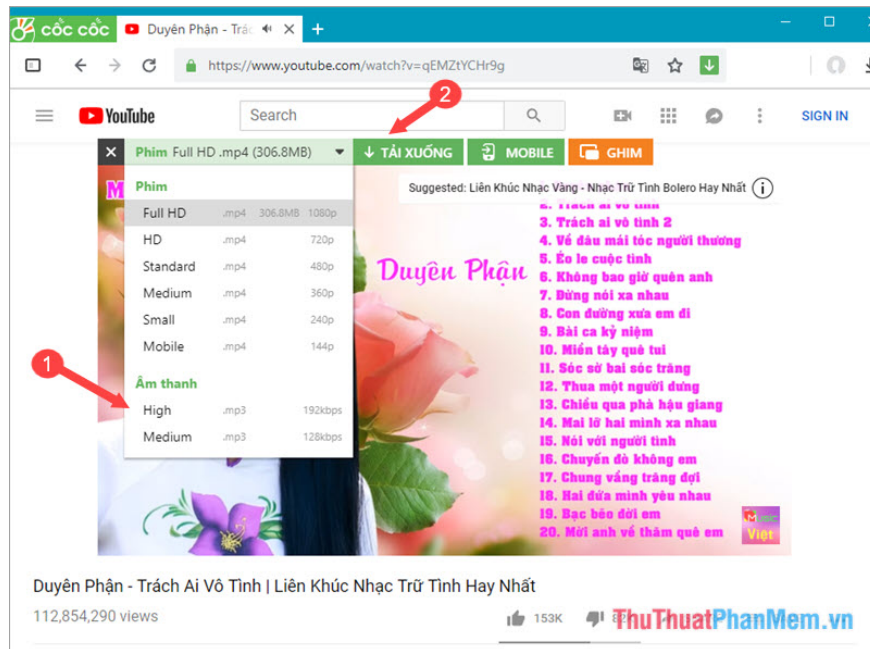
cốc cốc

Duyên Phận - Trác

https://www.youtube.com/watch?v=qEMZtYCHr9g

YouTube

Search

SIGN IN

Phim Full HD .mp4 (306.8MB)

TẢI XUỐNG

MOBILE

GHIM

2

Phim

| Full HD | .mp4 | 306.8MB | 1080p |
|---|---|---|---|
| HD | .mp4 | | 720p |
| Standard | .mp4 | | 480p |
| Medium | .mp4 | | 360p |
| Small | .mp4 | | 240p |
| Mobile | .mp4 | | 144p |

Âm thanh

| High | .mp3 | 192kbps |
|---|---|---|
| Medium | .mp3 | 128kbps |

1

Suggested: Liên Khúc Nhạc Vàng - Nhạc Trữ Tình Bolero Hay Nhất

Duyên Phận

2. Trách ai vô tình 2
4. Về đâu mái tóc người thương
5. Éo le cuộc tình
6. Không bao giờ quên anh
7. Đừng nói xa nhau
8. Con đường xưa em đi
9. Bài ca kỷ niệm
10. Miền tây quê tui
11. Sóc sờ bai sóc trăng
12. Thua một người dưng
13. Chiều qua phà hậu giang
14. Mai lỡ hai mình xa nhau
15. Nói với người tình
16. Chuyến đò không em
17. Chung vầng trăng đợi
18. Hai đứa mình yêu nhau
19. Bạc bẽo dời em
20. Mời anh về thăm quê em

Việt

Duyên Phận - Trách Ai Vô Tình | Liên Khúc Nhạc Trữ Tình Hay Nhất

112,854,290 views

153K

ThuThuatPhanMem.vn